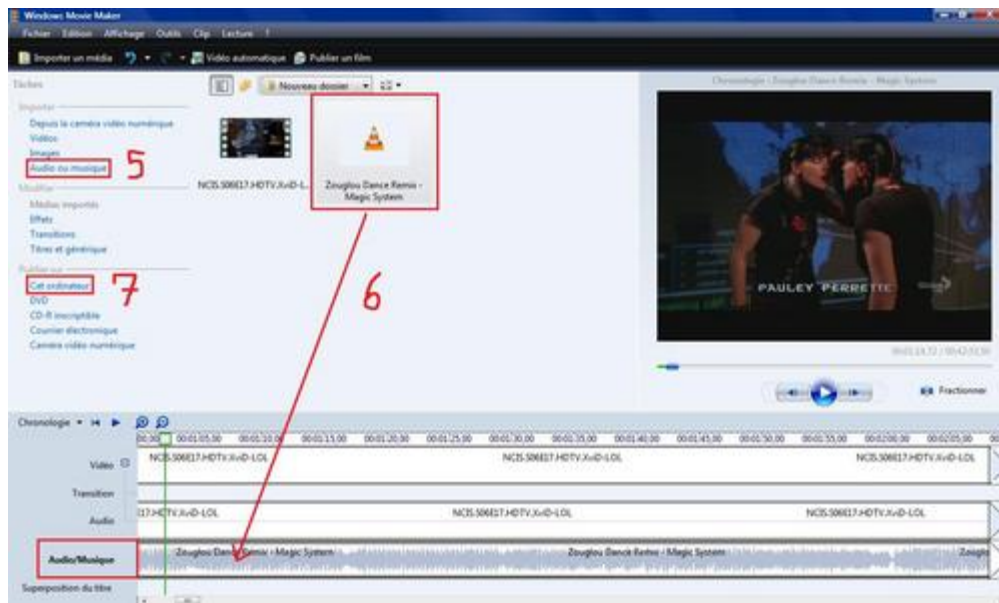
Windows Movie Maker

Fichier Edition Affichage Outils Clip Lecture ?

Importer un média Vidéo automatique Publier un film

Tâches

Importer

Depuis la caméra vidéo numérique
Vidéos
Images
Audio ou musique

5

Modifier

Médias importés
Effets
Transitions
Titres et générique

Publier sur

Cet ordinateur

7

DVD
CD-R inscriptible
Courrier électronique
Caméra vidéo numérique

Nouveau dossier

NCIS.S06E17.HDTV.XviD-L...

Zouglou Dance Remix - Magic System

6

Chronologie : Zouglou Dance Remix - Magic System

PAULEY PERRETTE

00:01:14,72 / 00:42:03,50

Fractionner

Chronologie

00,00 00:01:05,00 00:01:10,00 00:01:15,00 00:01:20,00 00:01:25,00 00:01:30,00 00:01:35,00 00:01:40,00 00:01:45,00 00:01:50,00 00:01:55,00 00:02:00,00 00:02:05,00

Vidéo

NCIS.S06E17.HDTV.XviD-LOL NCIS.S06E17.HDTV.XviD-LOL NCIS.S06E17.HDTV.XviD-LOL

Transition

Audio

E17.HDTV.XviD-LOL NCIS.S06E17.HDTV.XviD-LOL NCIS.S06E17.HDTV.XviD-LOL

Audio/Musique

Zouglou Dance Remix - Magic System Zouglou Dance Remix - Magic System Zougl

Superposition du titre